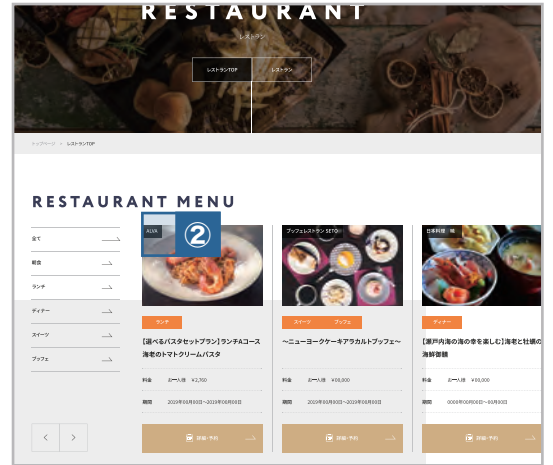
RESTAURANT

レストラン

レストランTOP

レストラン

トップページ > レストランTOP

RESTAURANT MENU

全て

朝食

ランチ

ディナー

スイーツ

ブッフェ

ALVA

②

ランチ

【選べるパスタセットプラン】ランチAコース 海老のトマトクリームパスタ

料金 お一人様 ¥2,700

期間 2019年00月00日〜2019年00月00日

詳細・予約

ブッフェレストラン SETO

スイーツ ブッフェ

〜ニューヨークケーキアラカルトブッフェ〜

料金 お一人様 ¥00,000

期間 2019年00月00日〜2019年00月00日

詳細・予約

日本料理 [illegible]

ディナー

【瀬戸内海の海の幸を楽しむ】海老と牡蠣の海鮮御膳

料金 お一人様 ¥00,000

期間 0000年00月00日〜0000年00月00日

詳細・予約